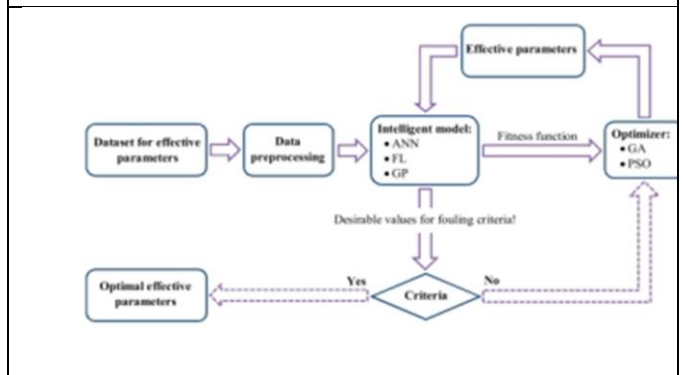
Effective parameters

Dataset for effective parameters

Data preprocessing

Intelligent model:
• ANN
• FL
• GP

Fitness function

Optimizer:
• GA
• PSO

Desirable values for fouling criteria!

Optimal effective parameters

Yes

Criteria

No